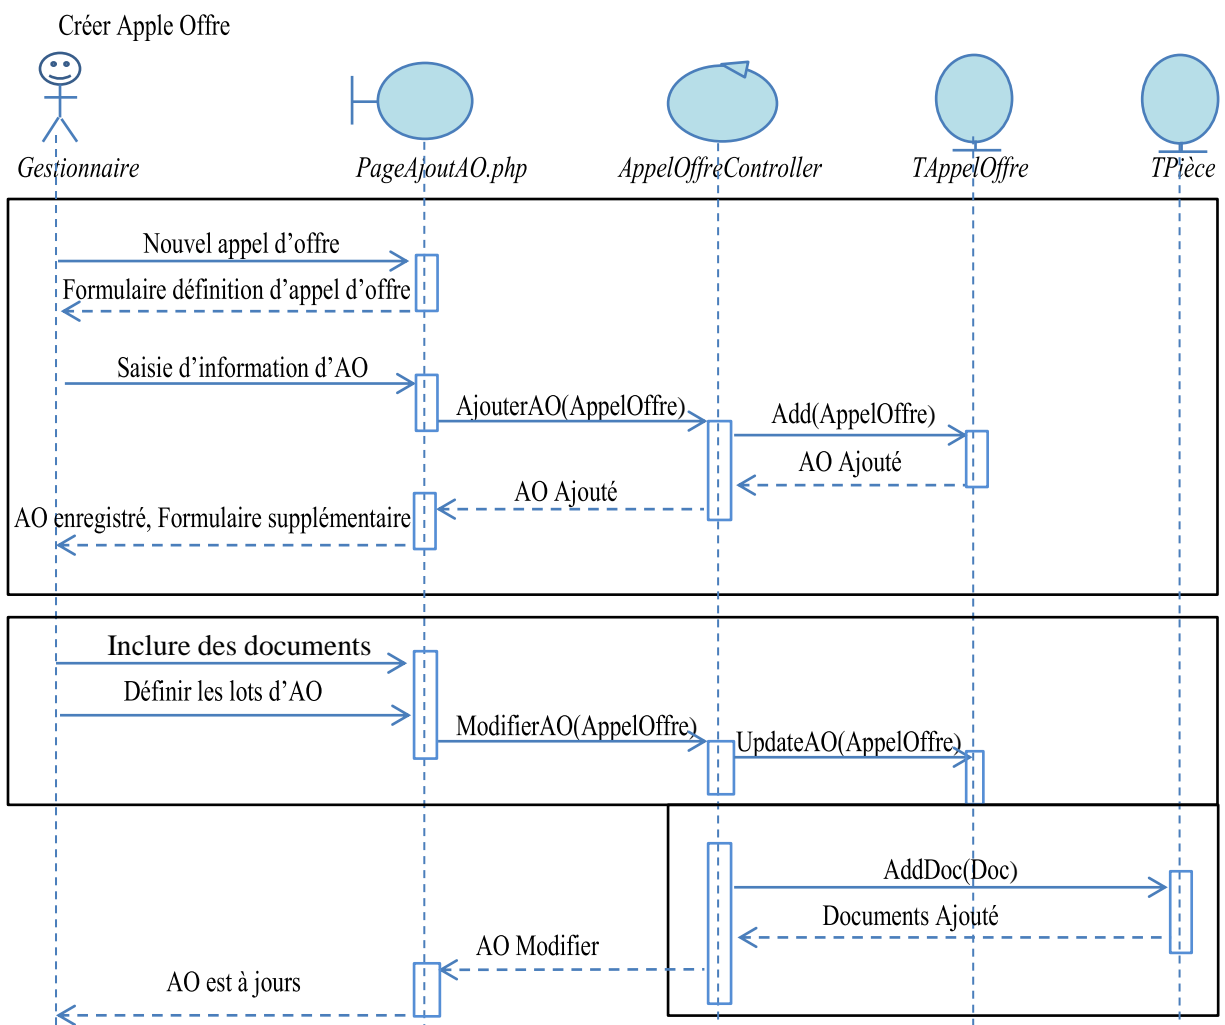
Créer Apple Offre

Gestionnaire

PageAjoutAO.php

AppelOffreController

TAppelOffre

TPièce

Nouvel appel d'offre

Formulaire définition d'appel d'offre

Saisie d'information d'AO

AjouterAO(AppelOffre)

Add(AppelOffre)

AO Ajouté

AO Ajouté

AO enregistré, Formulaire supplémentaire

Inclure des documents

Définir les lots d'AO

ModifierAO(AppelOffre)

UpdateAO(AppelOffre)

AddDoc(Doc)

Documents Ajouté

AO Modifier

AO est à jours